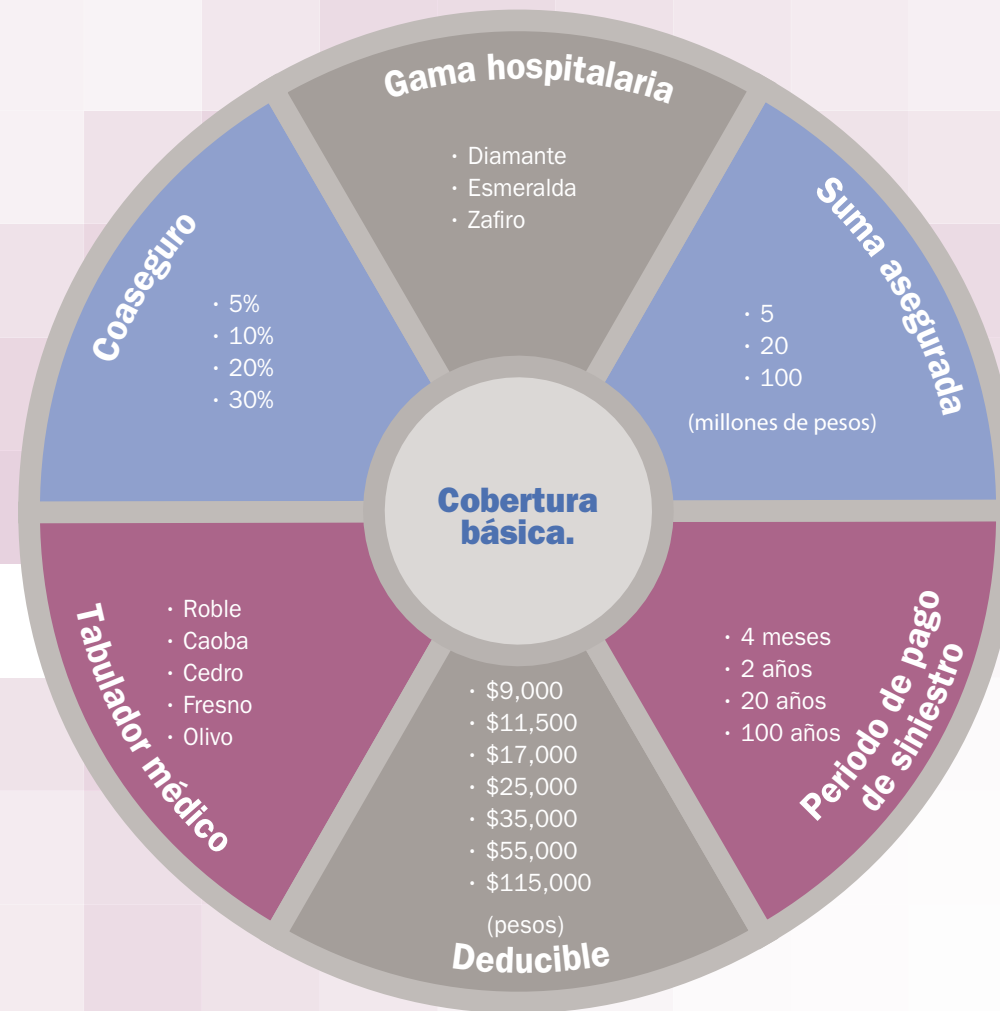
Gama hospitalaria

• Diamante
• Esmeralda
• Zafiro

Suma asegurada

• 5
• 20
• 100

(millones de pesos)

Periodo de pago de siniestro

• 4 meses
• 2 años
• 20 años
• 100 años

Deducible

• $9,000
• $11,500
• $17,000
• $25,000
• $35,000
• $55,000
• $115,000

(pesos)

Tabulador médico

• Roble
• Caoba
• Cedro
• Fresno
• Olivo

Coaseguro

• 5%
• 10%
• 20%
• 30%

Cobertura básica.